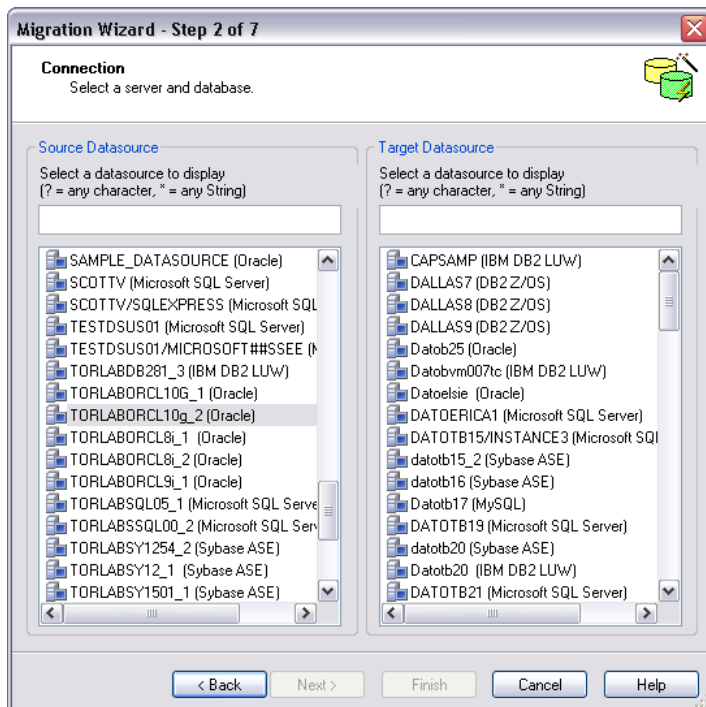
Migration Wizard - Step 2 of 7

Connection
Select a server and database.

Source Datasource
Select a datasource to display
(? = any character, * = any String)

SAMPLE_DATASOURCE (Oracle)
SCOTTV (Microsoft SQL Server)
SCOTTV/SQLEXPRESS (Microsoft SQL
TESTDSUS01 (Microsoft SQL Server)
TESTDSUS01/MICROSOFT##SSEE (M
TORLABDB281_3 (IBM DB2 LUW)
TORLABORCL10G_1 (Oracle)
TORLABORCL10g_2 (Oracle)
TORLABORCL8i_1 (Oracle)
TORLABORCL8i_2 (Oracle)
TORLABORCL9i_1 (Oracle)
TORLABSQL05_1 (Microsoft SQL Serve
TORLABSSQL00_2 (Microsoft SQL Serv
TORLABSY1254_2 (Sybase ASE)
TORLABSY12_1 (Sybase ASE)
TORLABSY1501_1 (Sybase ASE)

Target Datasource
Select a datasource to display
(? = any character, * = any String)

CAPSAMP (IBM DB2 LUW)
DALLAS7 (DB2 Z/OS)
DALLAS8 (DB2 Z/OS)
DALLAS9 (DB2 Z/OS)
Datob25 (Oracle)
Datobvm007tc (IBM DB2 LUW)
Datoelsie (Oracle)
DATOERICA1 (Microsoft SQL Server)
DATOTB15/INSTANCE3 (Microsoft SQI
datotb15_2 (Sybase ASE)
datotb16 (Sybase ASE)
Datotb17 (MySQL)
DATOTB19 (Microsoft SQL Server)
datotb20 (Sybase ASE)
Datotb20 (IBM DB2 LUW)
DATOTB21 (Microsoft SQL Server)

< Back
Next >
Finish
Cancel
Help